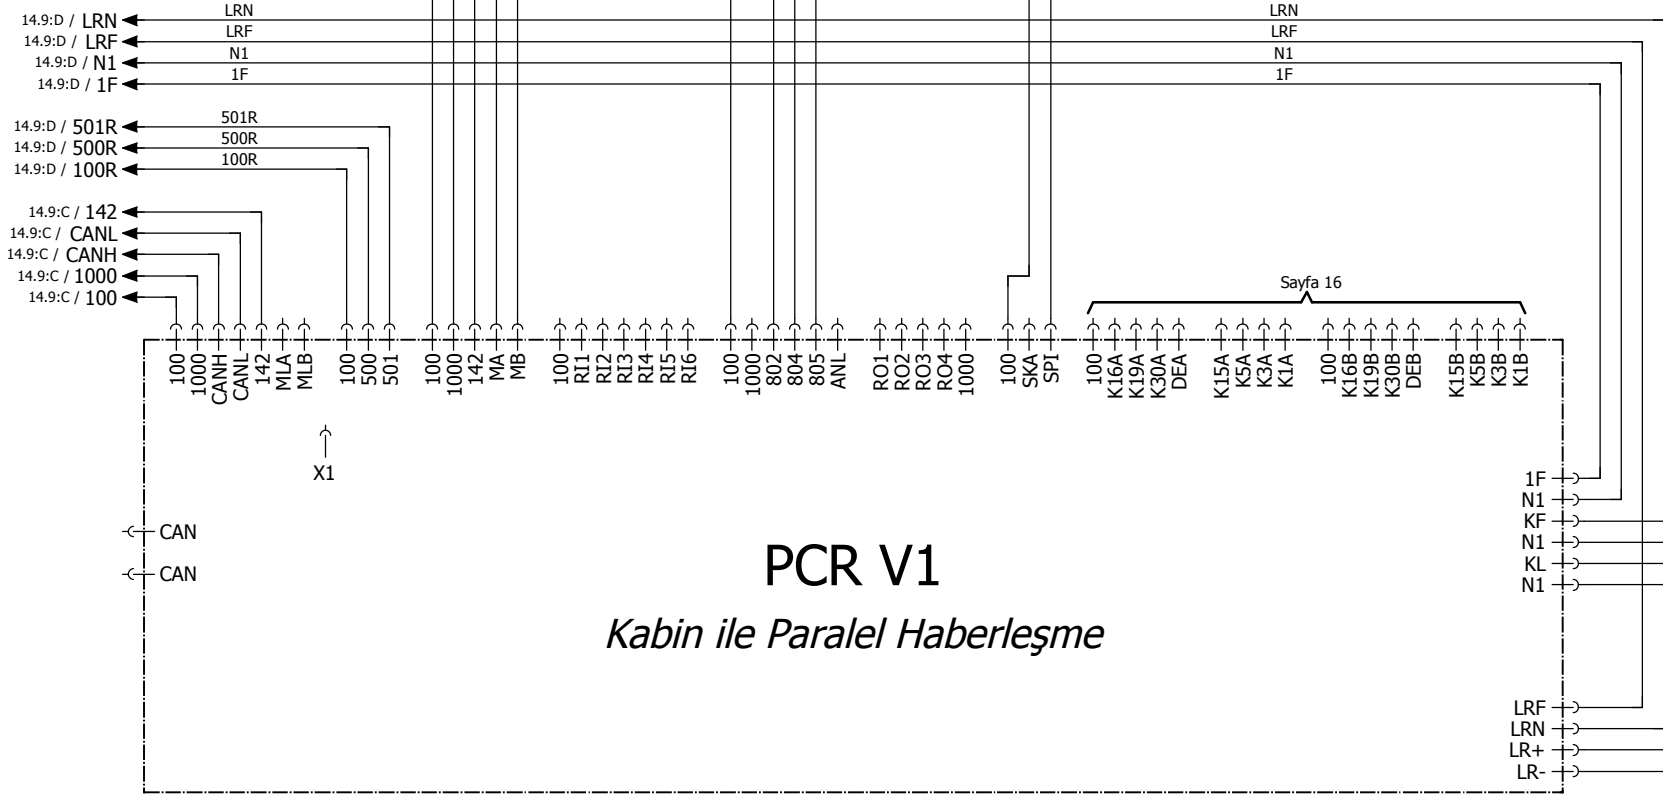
14.9:D / LRN
LRN
LRN
14.9:D / LRF
LRF
LRF
14.9:D / N1
N1
N1
14.9:D / 1F
1F
1F

14.9:D / 501R
501R
14.9:D / 500R
500R
14.9:D / 100R
100R

14.9:C / 142
14.9:C / CANL
14.9:C / CANH
14.9:C / 1000
14.9:C / 100

Sayfa 16

100
1000
CANH
CANL
142
MLA
MLB
100
500
501
100
1000
142
MA
MB
100
RI1
RI2
RI3
RI4
RI5
RI6
100
1000
802
804
805
ANL
RO1
RO2
RO3
RO4
1000
100
SKA
SPI
100
K16A
K19A
K30A
DEA
K15A
K5A
K3A
K1A
100
K16B
K19B
K30B
DEB
K15B
K5B
K3B
K1B

X1

1F
N1
KF
N1
KL
N1

CAN
CAN

PCR V1
Kabin ile Paralel Haberleşme

LRF
LRN
LR+
LR-